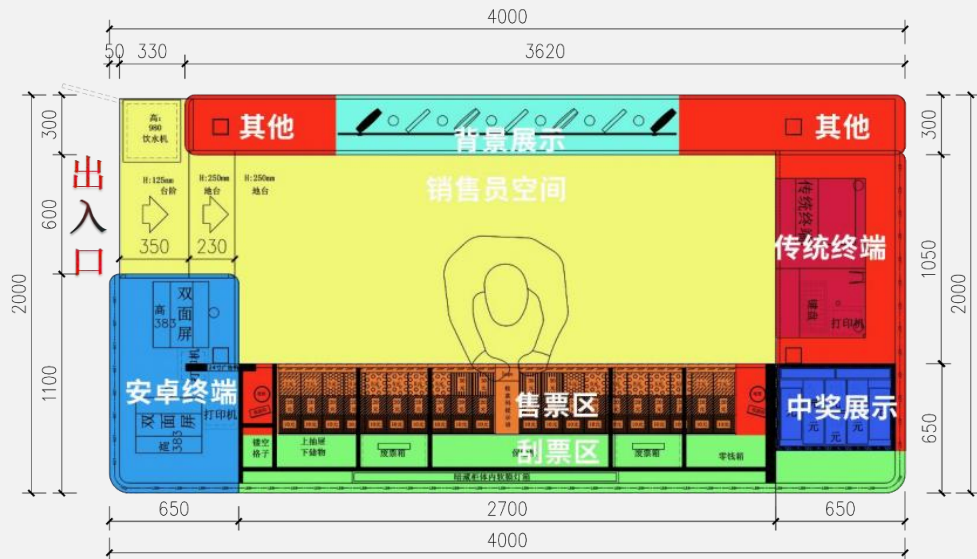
4000

50 330 3620

□ 其他

背景展示

□ 其他

高：980 饮水机

出入口

H:125mm 台阶

H:250mm 地台

H:250mm 地台

350 230

销售员空间

传统终端

传统终端

打印机

双面屏

高383

安卓终端

双面屏

高383

打印机

售票区

中奖展示

元 元 元

镂空格子

上抽屉 下储物

废票箱

刮票区

废票箱

零钱箱

300 600 2000 1100

300 1050 2000 650

650 2700 650

4000